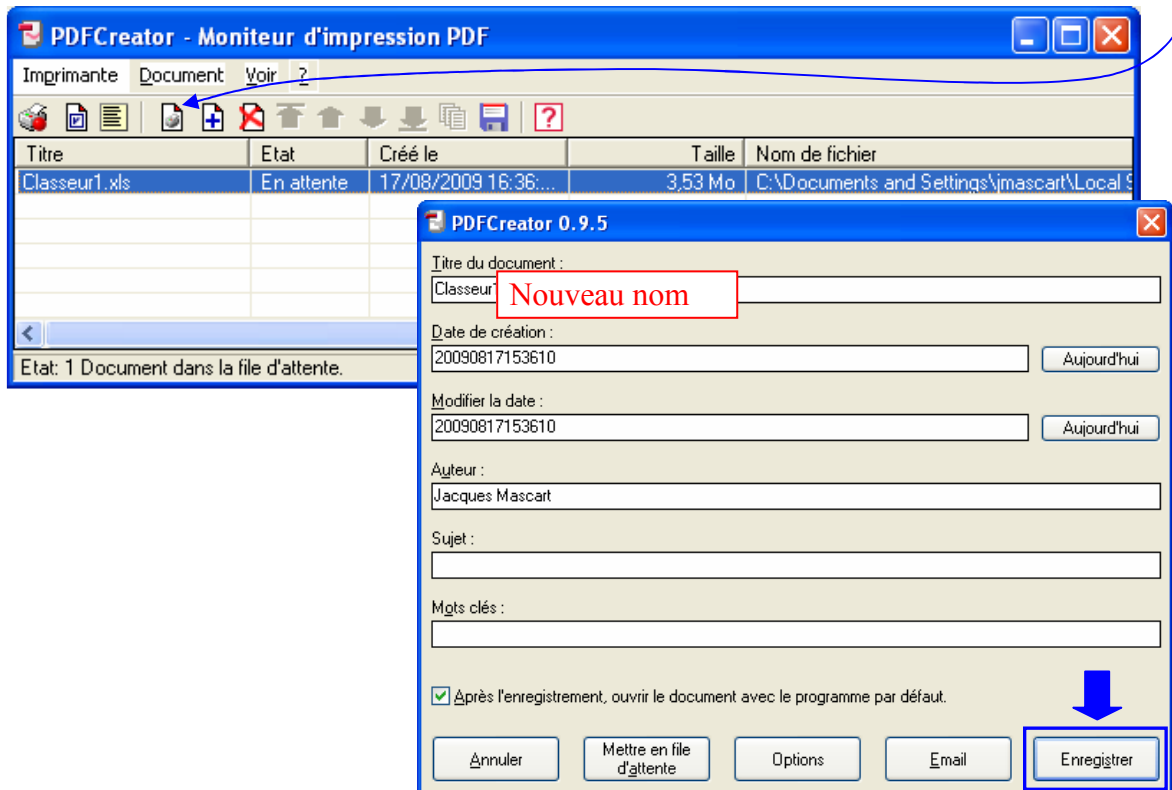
PDFCreator - Moniteur d'impression PDF

Imprimante Document Voir ?

| Titre | Etat | Créé le | Taille | Nom de fichier |
|---|---|---|---|---|
| Classeur1.xls | En attente | 17/08/2009 16:36:... | 3,53 Mo | C:\Documents and Settings\jmascart\Local S |

Etat: 1 Document dans la file d'attente.

PDFCreator 0.9.5

Titre du document :
Classeur1
Nouveau nom

Date de création :
20090817153610
Aujourd'hui

Modifier la date :
20090817153610
Aujourd'hui

Auteur :
Jacques Mascart

Sujet :

Mots clés :

Après l'enregistrement, ouvrir le document avec le programme par défaut.

Annuler
Mettre en file d'attente
Options
Email
Enregistrer